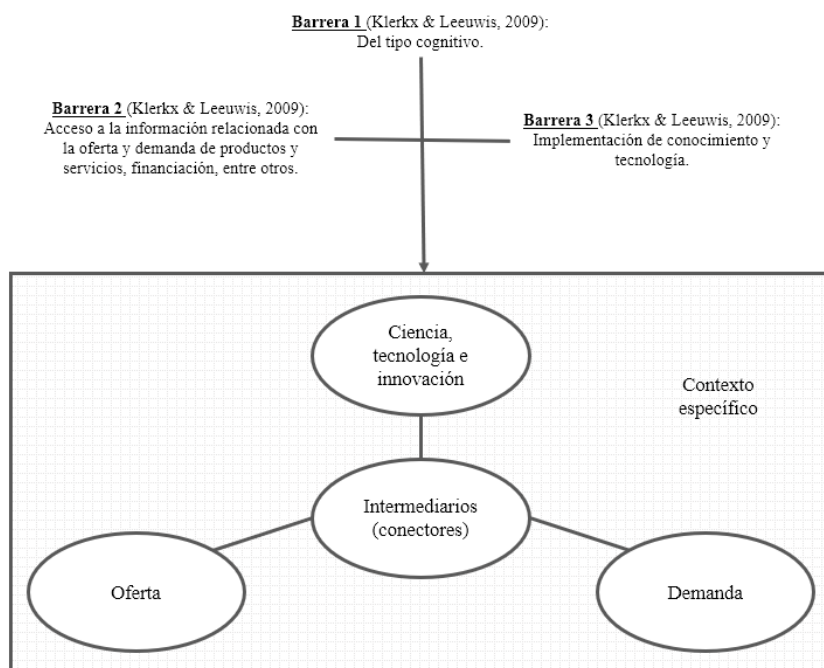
Barrera 1 (Klerkx & Leeuwis, 2009): Del tipo cognitivo.

Barrera 2 (Klerkx & Leeuwis, 2009): Acceso a la información relacionada con la oferta y demanda de productos y servicios, financiación, entre otros.

Barrera 3 (Klerkx & Leeuwis, 2009): Implementación de conocimiento y tecnología.

Ciencia, tecnología e innovación

Contexto específico

Intermediarios (conectores)

Oferta

Demanda